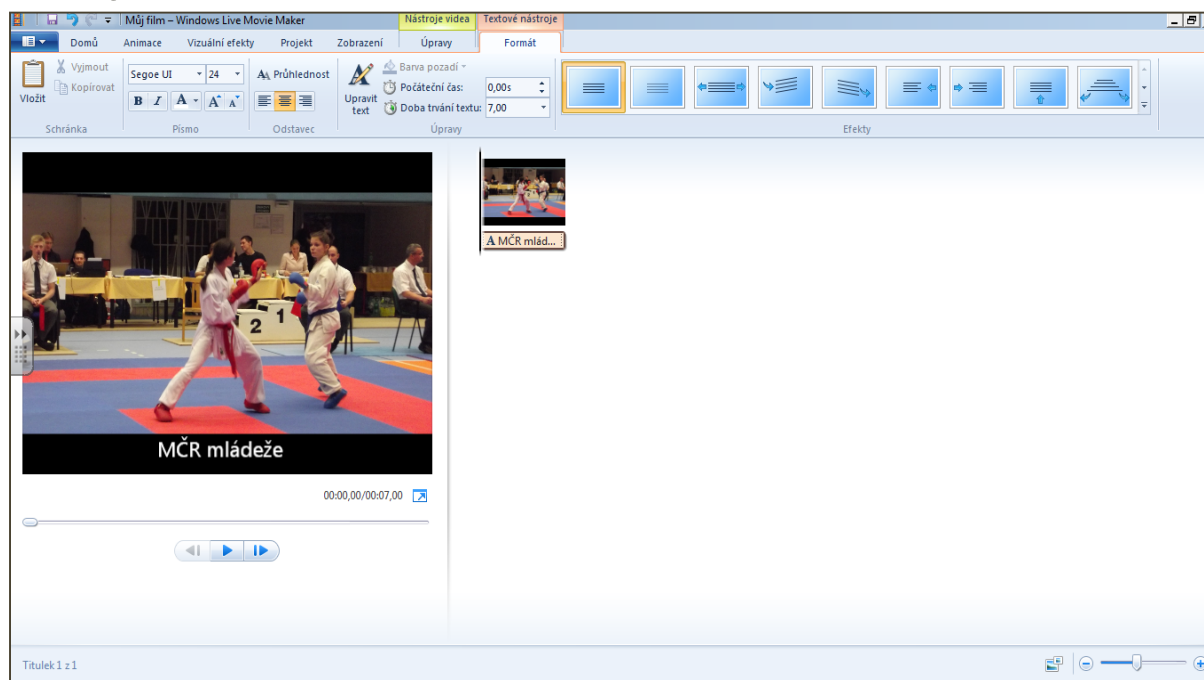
Můj film – Windows Live Movie Maker

Nástroje videa
Textové nástroje

Domů
Animace
Vizuální efekty
Projekt
Zobrazení
Úpravy
Formát

Vložit
Vyjmout
Kopírovat
Schránka

Segoe UI
24
B
I
A
Písmo

Průhlednost
Odstavec

Upravit text
Barva pozadí
Počáteční čas:
0,00s
Doba trvání textu:
7,00
Úpravy

Efekty

2
1

MČR mládeže

00:00,00/00:07,00

MČR mlád...

Titulek 1 z 1